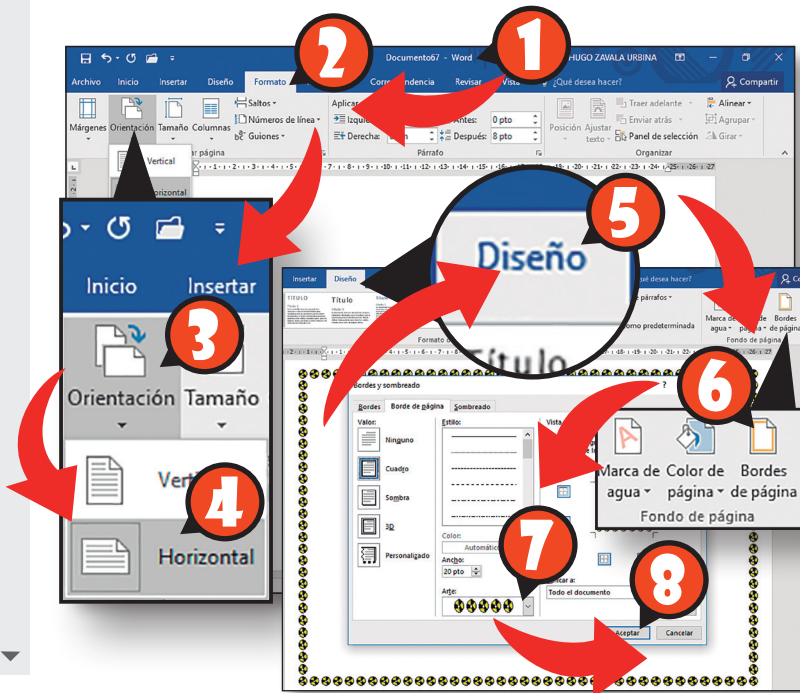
1
2
3
4
5
6
7
8

Documento67 - Word
HUGO ZAVALA URBINA
Archivo Inicio Insertar Diseño Formato Correspondencia Revisar Vista ¿Qué desea hacer?
Compartir
Márgenes Orientación Tamaño Columnas
Saltos
Números de línea
Guiones
Vertical
Horizontal
Aplicar
Izquierda:
Derecha:
Antes: 0 pto
Después: 8 pto
Párrafo
Posición Ajustar texto
Traer adelante
Enviar atrás
Panel de selección
Alinear
Agrupar
Girar
Organizar

Inicio Insertar
Orientación Tamaño
Vertical
Horizontal

Diseño

Insertar Diseño
Título
qué desea hacer?
Co
párrafos
como predeterminada
Formato del documento
Marca de agua
Color de página
Bordes de página
Fondo de página

Bordes y sombreado
?
Bordes Borde de página Sombreado
Valor:
Ninguno
Cuadro
Sombra
3D
Personalizado
Estilo:
Color:
Automático
Ancho:
20 pto
Arte:
Vista
Aplicar a:
Todo el documento
Aceptar Cancelar

Marca de agua
Color de página
Bordes de página
Fondo de página